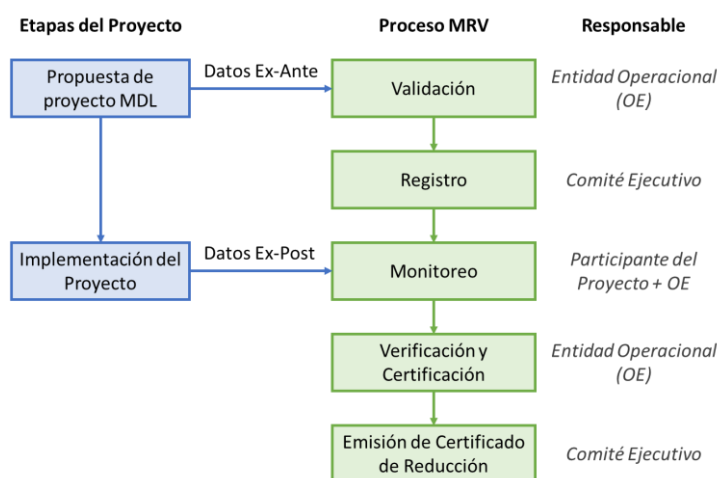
Etapas del Proyecto

Proceso MRV

Responsable

Propuesta de proyecto MDL

Datos Ex-Ante

Validación

Entidad Operacional (OE)

Registro

Comité Ejecutivo

Implementación del Proyecto

Datos Ex-Post

Monitoreo

Participante del Proyecto + OE

Verificación y Certificación

Entidad Operacional (OE)

Emisión de Certificado de Reducción

Comité Ejecutivo